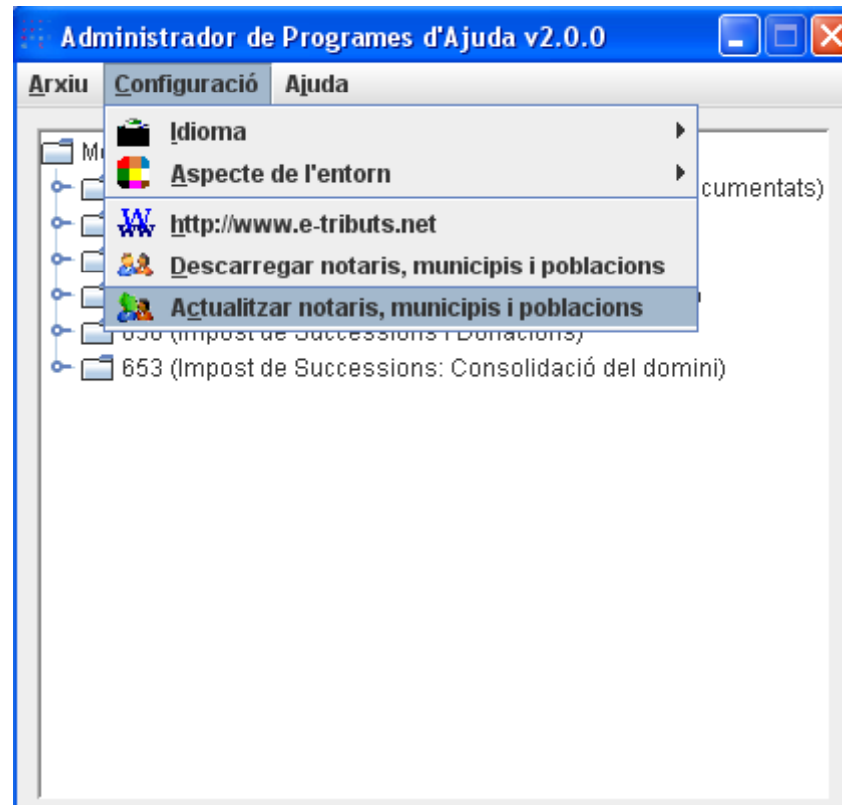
Administrador de Programes d'Ajuda v2.0.0

Arxiu Configuració Ajuda

Idioma
Aspecte de l'entorn
http://www.e-tributs.net
Descarregar notaris, municipis i poblacions
Actualitzar notaris, municipis i poblacions

M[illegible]
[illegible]cumentats)
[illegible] (Impost de Successions i Donacions)
653 (Impost de Successions: Consolidació del domini)